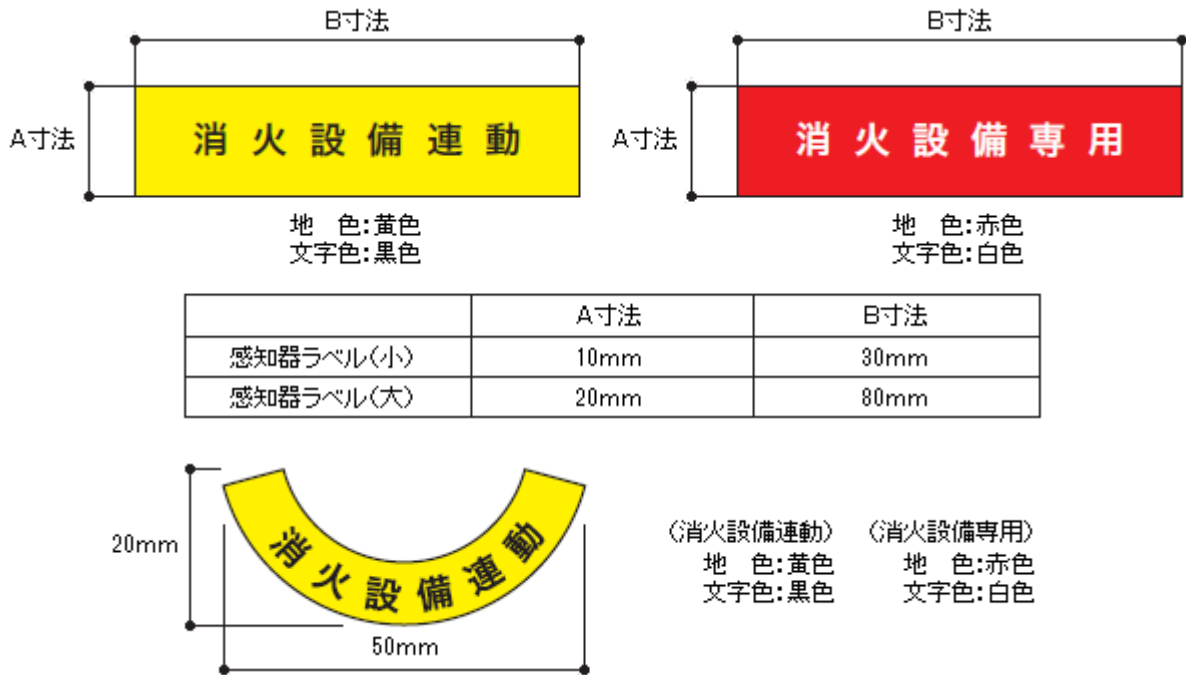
B寸法

A寸法

消火設備連動

地　色:黄色
文字色:黒色

B寸法

A寸法

消火設備専用

地　色:赤色
文字色:白色

| | A寸法 | B寸法 |
|---|---|---|
| 感知器ラベル(小) | 10mm | 30mm |
| 感知器ラベル(大) | 20mm | 80mm |

20mm

消火設備連動

50mm

(消火設備連動)
地　色:黄色
文字色:黒色

(消火設備専用)
地　色:赤色
文字色:白色